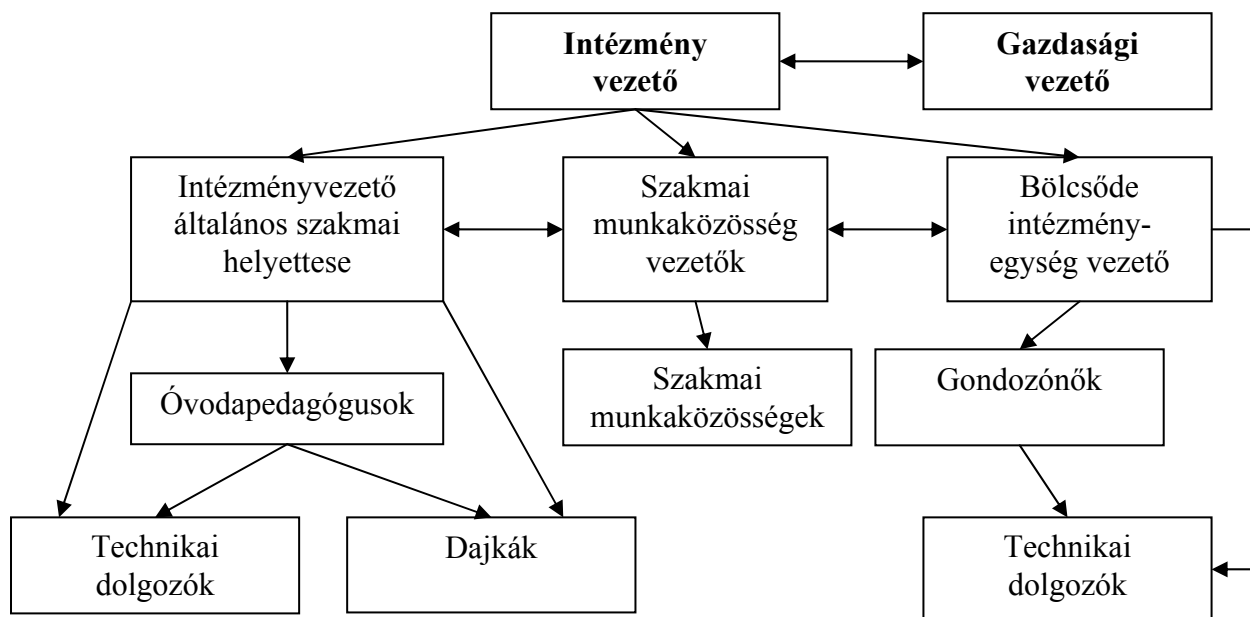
**Intézmény vezető**

**Gazdasági vezető**

Intézményvezető általános szakmai helyettese

Szakmai munkaközösség vezetők

Bölcsőde intézmény-egység vezető

Óvodapedagógusok

Szakmai munkaközösségek

Gondozónők

Technikai dolgozók

Dajkák

Technikai dolgozók